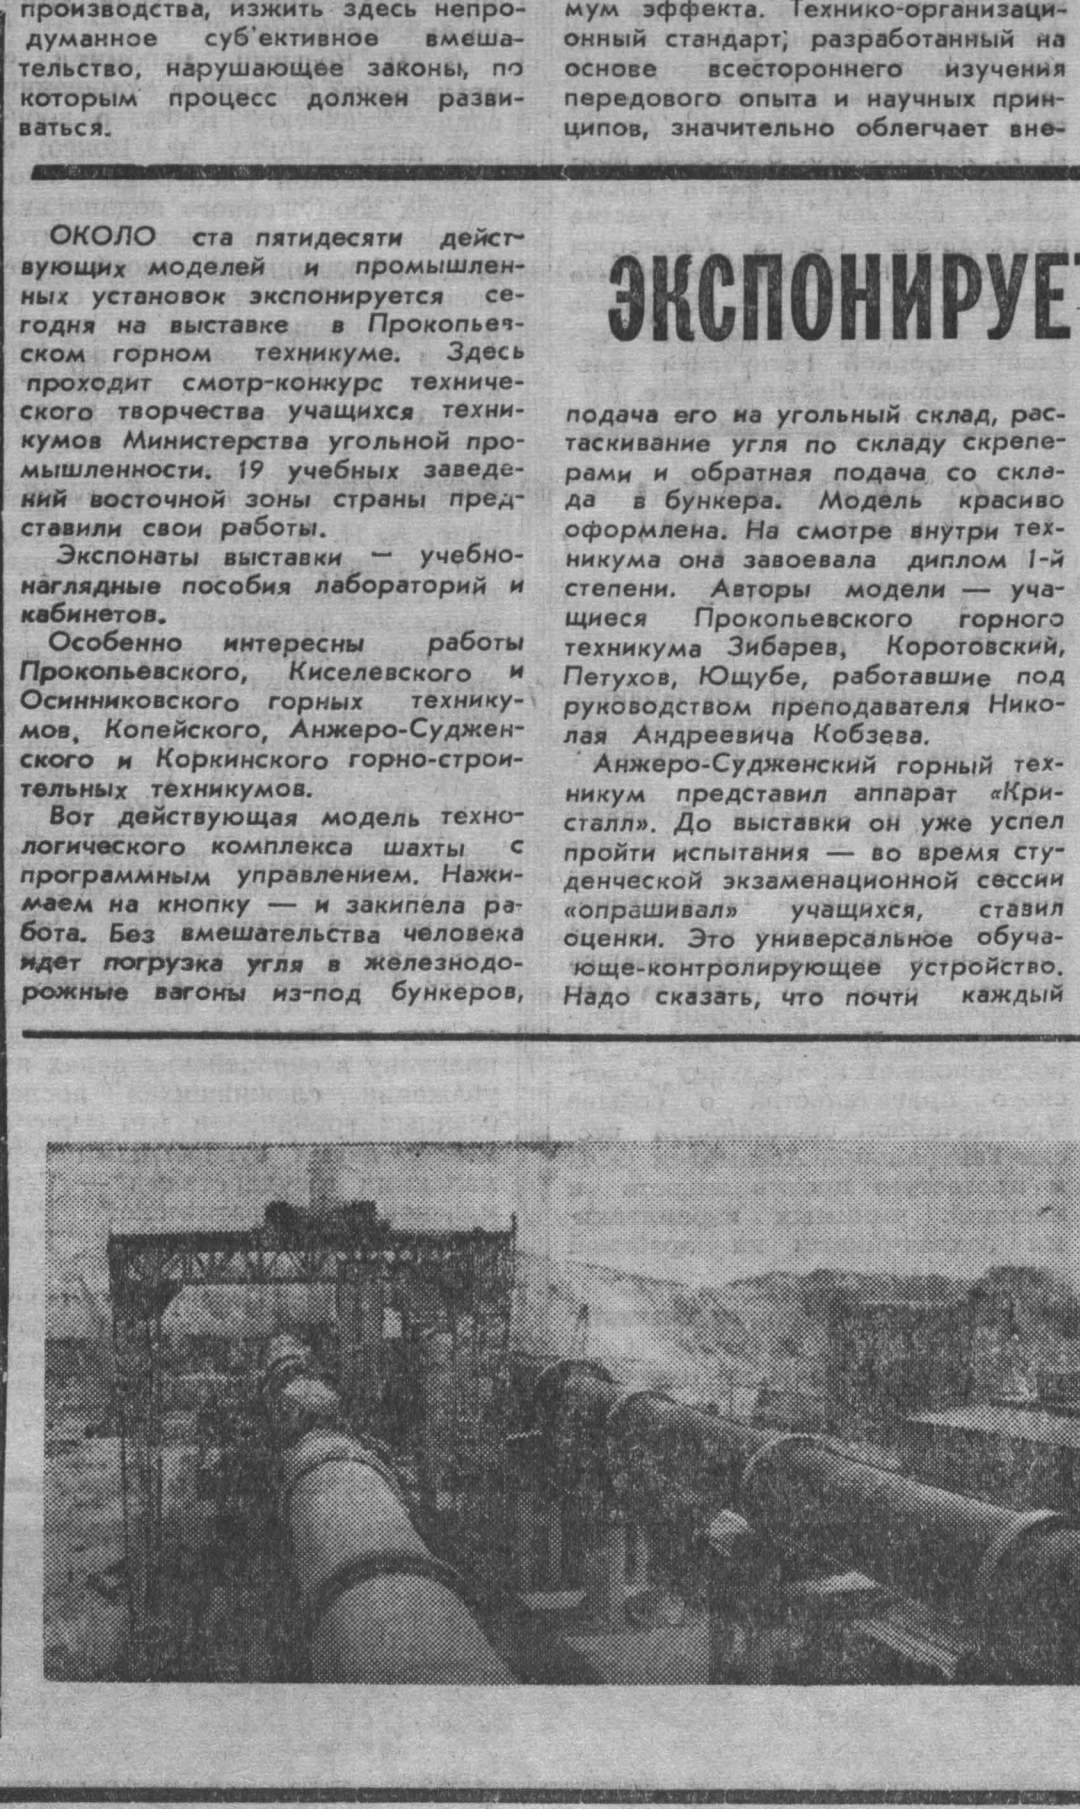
производства, изжить здесь непродуманное суб'ективное вмешательство, нарушающее законы, по которым процесс должен развиваться.

мум эффекта. Технико-организационный стандарт, разработанный на основе всестороннего изучения передового опыта и научных принципов, значительно облегчает вне-

ЭКСПОНИРУЕТ

ОКОЛО ста пятидесяти действующих моделей и промышленных установок экспонируется сегодня на выставке в Прокопьевском горном техникуме. Здесь проходит смотр-конкурс технического творчества учащихся техникумов Министерства угольной промышленности. 19 учебных заведений восточной зоны страны представили свои работы.

Экспонаты выставки — учебно-наглядные пособия лабораторий и кабинетов.

Особенно интересны работы Прокопьевского, Киселевского и Осинниковского горных техникумов, Копейского, Анжеро-Судженского и Коркинского горно-строительных техникумов.

Вот действующая модель технологического комплекса шахты с программным управлением. Нажимаем на кнопку — и закипела работа. Без вмешательства человека идет погрузка угля в железнодорожные вагоны из-под бункеров, подача его на угольный склад, растаскивание угля по складу скреперами и обратная подача со склада в бункера. Модель красиво оформлена. На смотре внутри техникума она завоевала диплом 1-й степени. Авторы модели — учащиеся Прокопьевского горного техникума Зибарев, Коротовский, Петухов, Ющубе, работавшие под руководством преподавателя Николая Андреевича Кобзева.

Анжеро-Судженский горный техникум представил аппарат «Кристалл». До выставки он уже успел пройти испытания — во время студенческой экзаменационной сессии «опрашивал» учащихся, ставил оценки. Это универсальное обучающе-контролирующее устройство. Надо сказать, что почти каждый